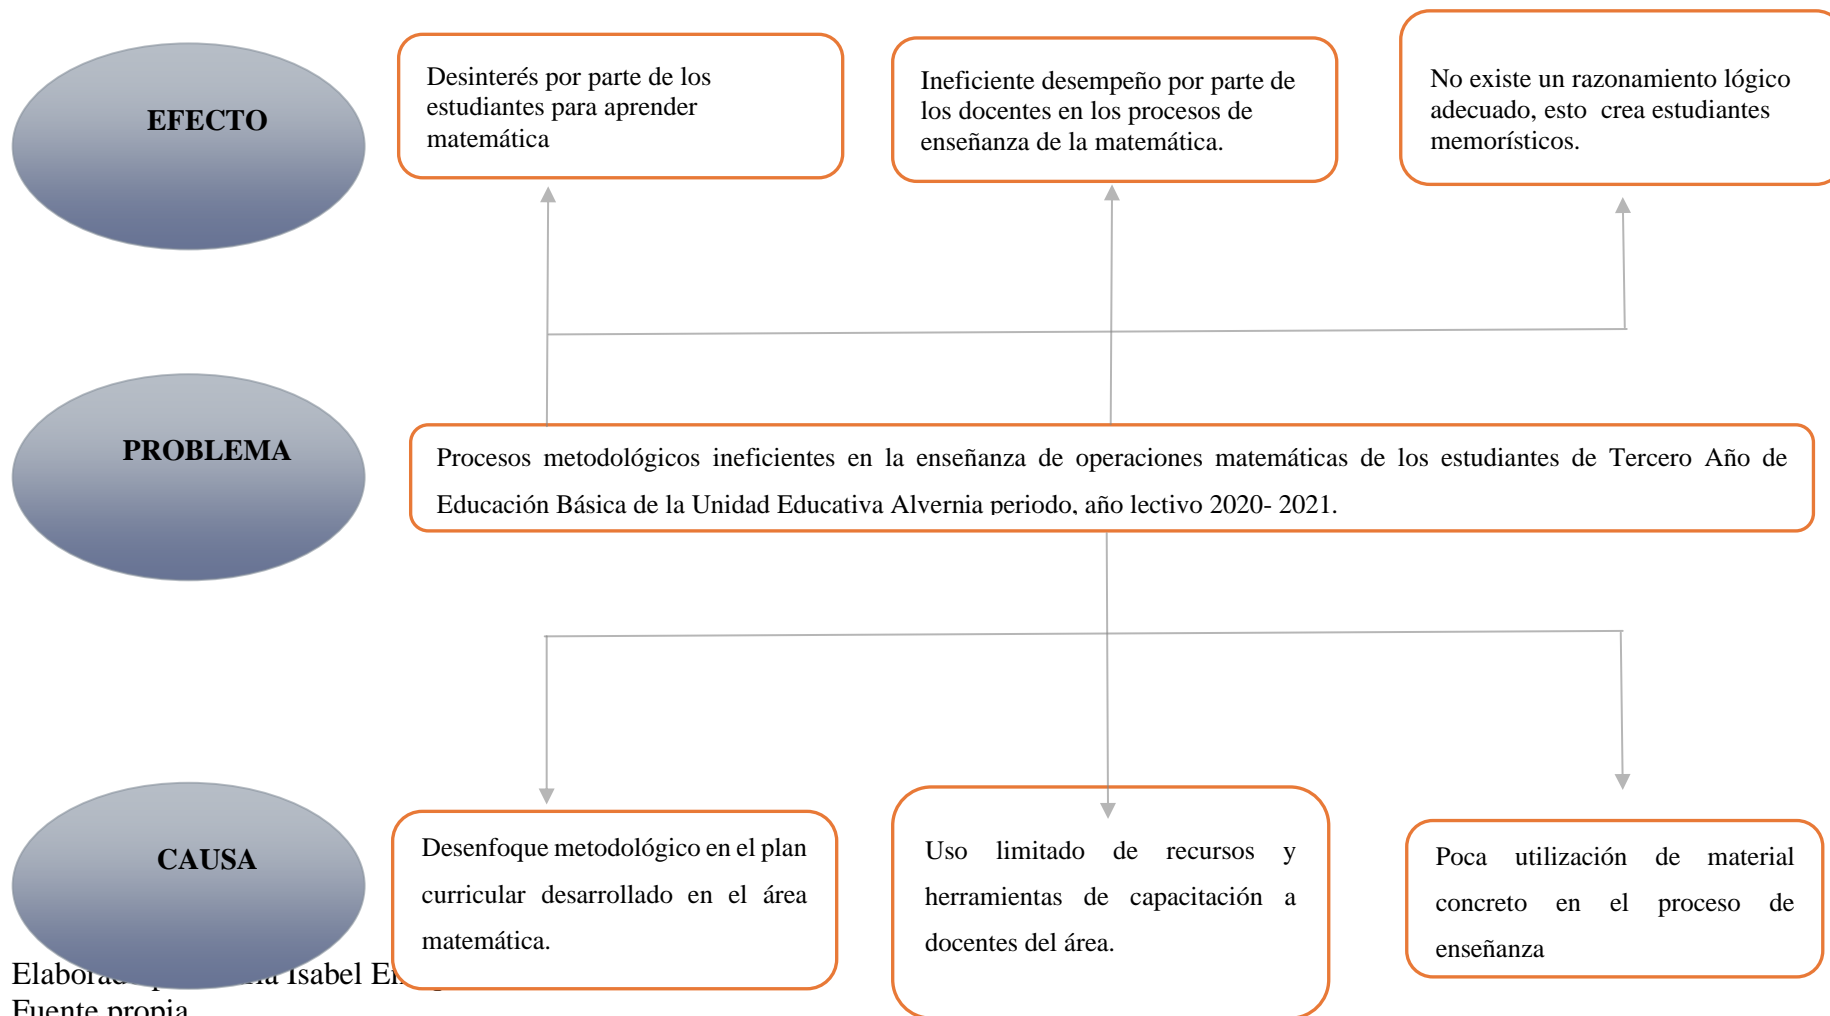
EFECTO

Desinterés por parte de los estudiantes para aprender matemática

Ineficiente desempeño por parte de los docentes en los procesos de enseñanza de la matemática.

No existe un razonamiento lógico adecuado, esto crea estudiantes memorísticos.

PROBLEMA

Procesos metodológicos ineficientes en la enseñanza de operaciones matemáticas de los estudiantes de Tercero Año de Educación Básica de la Unidad Educativa Alvernia periodo, año lectivo 2020- 2021.

CAUSA

Desenfoque metodológico en el plan curricular desarrollado en el área matemática.

Uso limitado de recursos y herramientas de capacitación a docentes del área.

Poca utilización de material concreto en el proceso de enseñanza

Elabora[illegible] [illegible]ia Isabel E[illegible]
Fuente propia